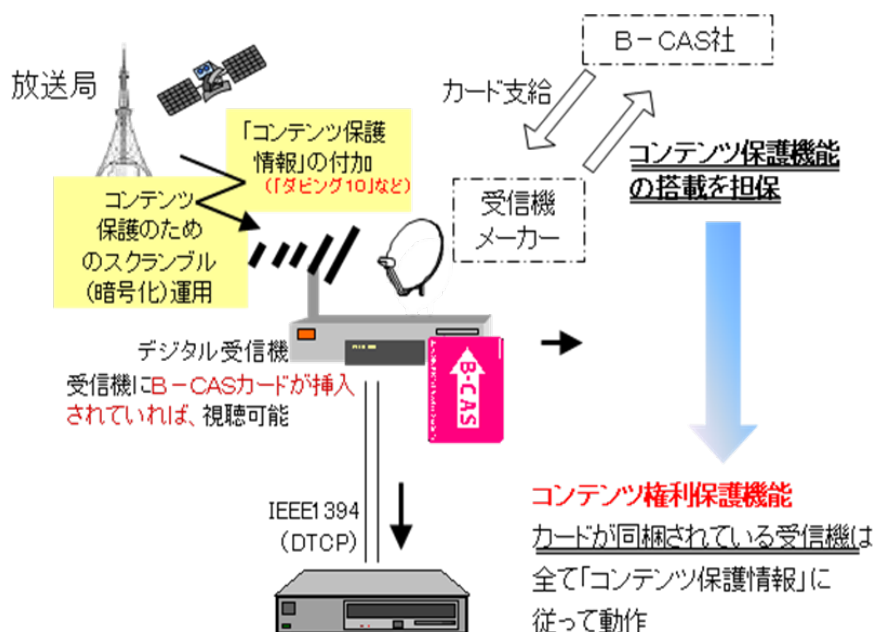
B－CAS社

放送局

カード支給

「コンテンツ保護情報」の付加
（「ダビング10」など）

コンテンツ保護のためのスクランブル（暗号化）運用

受信機メーカー

コンテンツ保護機能の搭載を担保

デジタル受信機

受信機にB－CASカードが挿入されていれば、視聴可能

B-CAS

IEEE1394
（DTCP）

コンテンツ権利保護機能

カードが同梱されている受信機は全て「コンテンツ保護情報」に従って動作